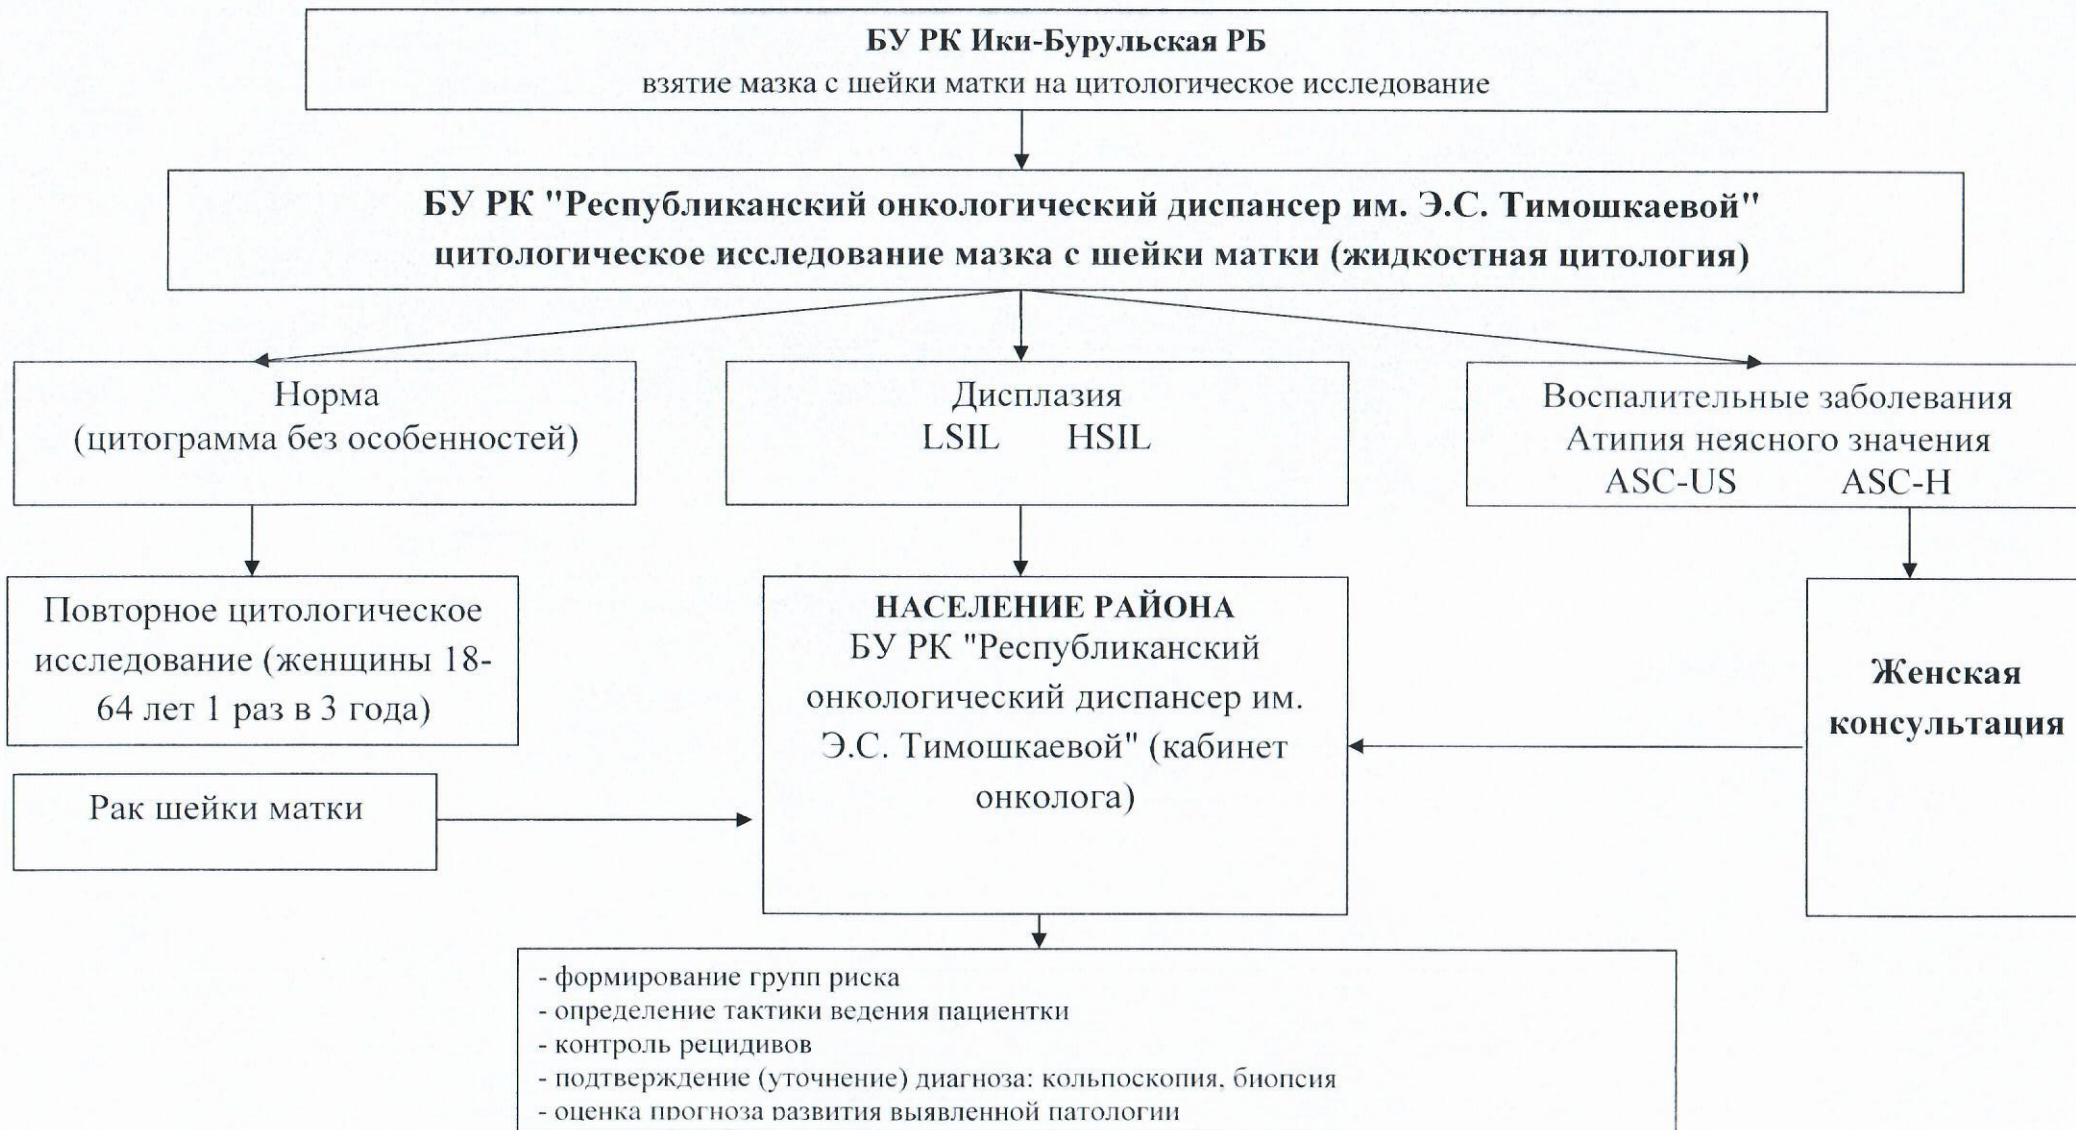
БУ РК Ики-Бурульская РБ
взятие мазка с шейки матки на цитологическое исследование

БУ РК "Республиканский онкологический диспансер им. Э.С. Тимошкаевой"
цитологическое исследование мазка с шейки матки (жидкостная цитология)

Норма
(цитограмма без особенностей)

Дисплазия
LSIL HSIL

Воспалительные заболевания
Атипия неясного значения
ASC-US ASC-H

Повторное цитологическое исследование (женщины 18-64 лет 1 раз в 3 года)

НАСЕЛЕНИЕ РАЙОНА
БУ РК "Республиканский онкологический диспансер им. Э.С. Тимошкаевой" (кабинет онколога)

Женская консультация

Рак шейки матки

- формирование групп риска
- определение тактики ведения пациентки
- контроль рецидивов
- подтверждение (уточнение) диагноза: кольпоскопия, биопсия
- оценка прогноза развития выявленной патологии